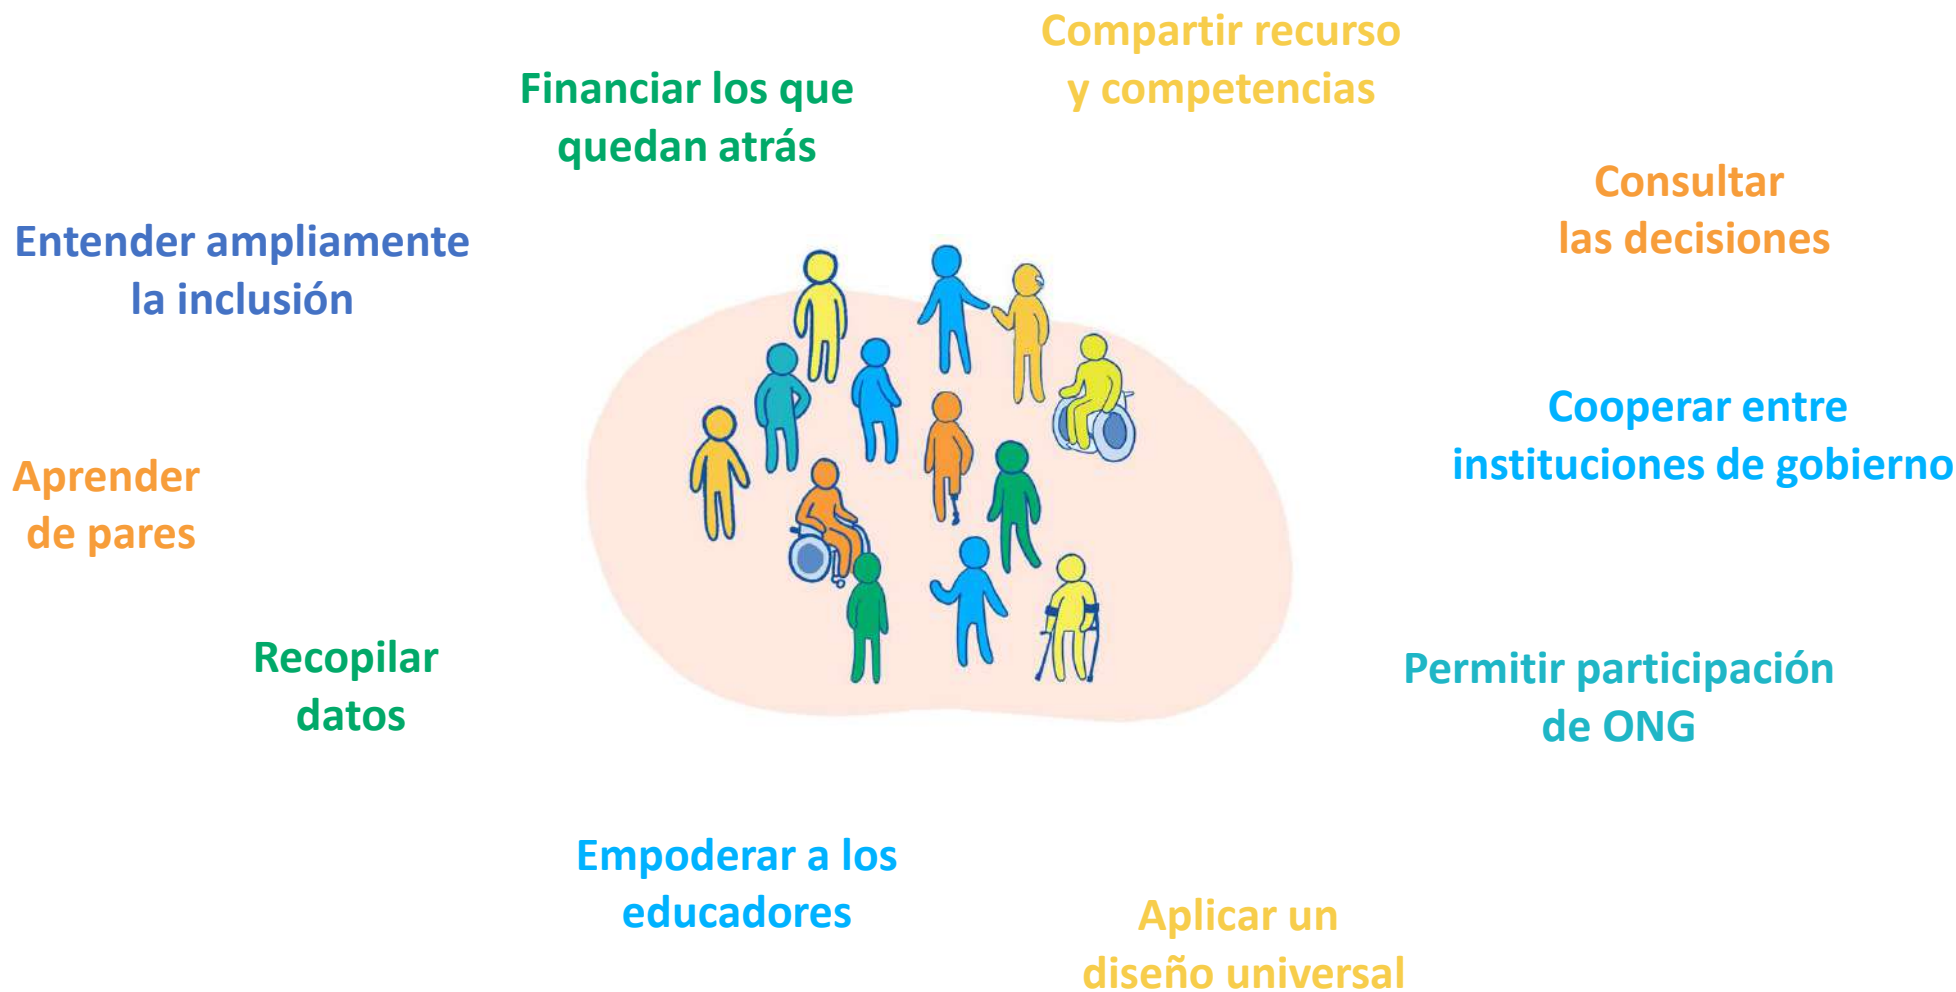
Compartir recurso y competencias

Financiar los que quedan atrás

Consultar las decisiones

Entender ampliamente la inclusión

Cooperar entre instituciones de gobierno

Aprender de pares

Recopilar datos

Permitir participación de ONG

Empoderar a los educadores

Aplicar un diseño universal